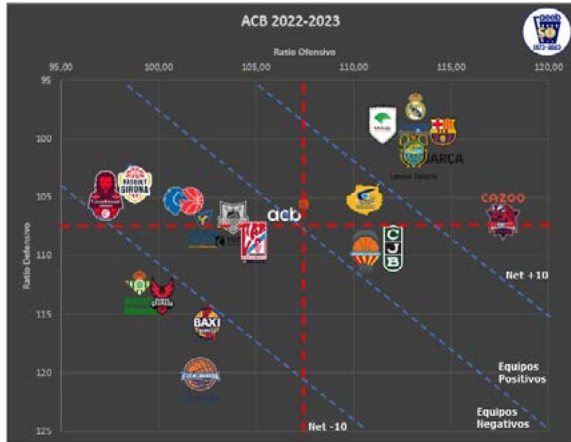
ACB 2022-2023

Ratio Ofensivo

95,00
100,00
105,00
110,00
115,00
120,00

Ratio Defensivo

95
100
105
110
115
120
125

BASQUET GIRONA

acb

BARÇA

CAZOO

CJB

BAXI

Net +10

Equipos Positivos

Equipos Negativos

Net -10